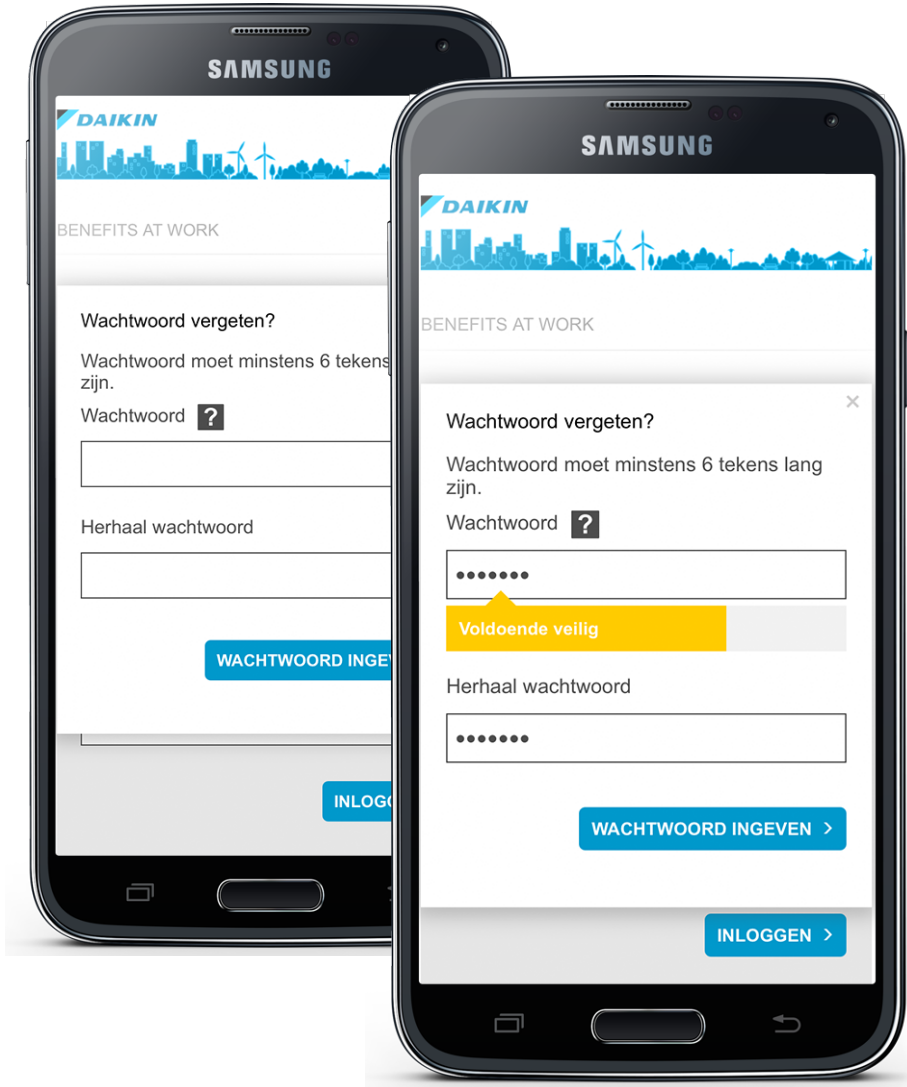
SAMSUNG

DAIKIN

BENEFITS AT WORK

Wachtwoord vergeten?

Wachtwoord moet minstens 6 tekens zijn.

Wachtwoord ?

Herhaal wachtwoord

WACHTWOORD INGE

INLOGG

SAMSUNG

DAIKIN

BENEFITS AT WORK

×

Wachtwoord vergeten?

Wachtwoord moet minstens 6 tekens lang zijn.

Wachtwoord ?

•••••••

Voldoende veilig

Herhaal wachtwoord

•••••••

WACHTWOORD INGEVEN ›

INLOGGEN ›